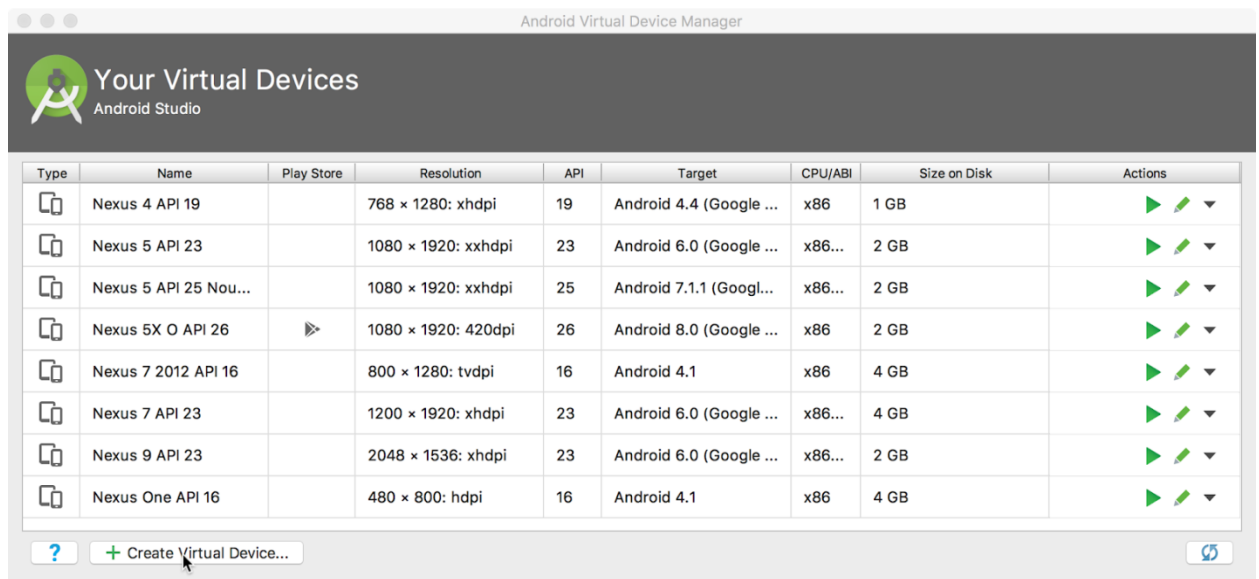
Android Virtual Device Manager

Your Virtual Devices
Android Studio

| Type | Name | Play Store | Resolution | API | Target | CPU/ABI | Size on Disk | Actions |
|---|---|---|---|---|---|---|---|---|
| | Nexus 4 API 19 | | 768 × 1280: xhdpi | 19 | Android 4.4 (Google ... | x86 | 1 GB | |
| | Nexus 5 API 23 | | 1080 × 1920: xxhdpi | 23 | Android 6.0 (Google ... | x86... | 2 GB | |
| | Nexus 5 API 25 Nou... | | 1080 × 1920: xxhdpi | 25 | Android 7.1.1 (Googl... | x86... | 2 GB | |
| | Nexus 5X O API 26 | | 1080 × 1920: 420dpi | 26 | Android 8.0 (Google ... | x86 | 2 GB | |
| | Nexus 7 2012 API 16 | | 800 × 1280: tvdpi | 16 | Android 4.1 | x86 | 4 GB | |
| | Nexus 7 API 23 | | 1200 × 1920: xhdpi | 23 | Android 6.0 (Google ... | x86... | 4 GB | |
| | Nexus 9 API 23 | | 2048 × 1536: xhdpi | 23 | Android 6.0 (Google ... | x86... | 2 GB | |
| | Nexus One API 16 | | 480 × 800: hdpi | 16 | Android 4.1 | x86 | 4 GB | |

?
+ Create Virtual Device...